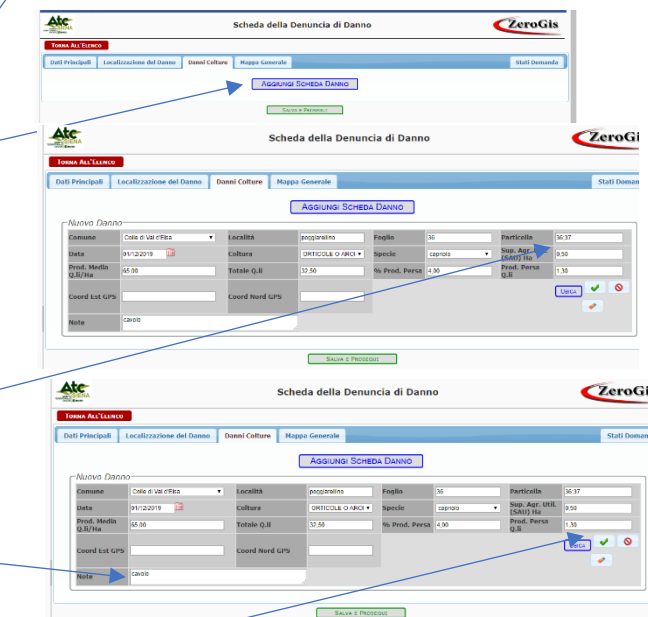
Atc SIENA

Scheda della Denuncia di Danno

ZeroGis

Torna All'Elenco

Dati Principali | Localizzazione del Danno | Danni Colture | Mappa Generale | Stati Domanda

Aggiungi Scheda Danno

Salva e Prosegui

Atc SIENA

Scheda della Denuncia di Danno

ZeroGi

Torna All'Elenco

Dati Principali | Localizzazione del Danno | Danni Colture | Mappa Generale | Stati Doman

Aggiungi Scheda Danno

Nuovo Danno

| Comune | Colle di Val d'Elsa | Località | poggiarellino | Foglio | 36 | Particella | 36:37 |
|---|---|---|---|---|---|---|---|
| Data | 01/12/2019 | Coltura | ORTICOLE O ARCI | Specie | capriolo | Sup. Agr. Util. (SAU) Ha | 9.00 |
| Prod. Media Q.li/Ha | 65.00 | Totale Q.li | 32.50 | % Prod. Persa | 4.00 | Prod. Persa Q.li | 1.30 |
| Coord Est GPS | | Coord Nord GPS | | | | | |
| Note | cavolo | | | | | | |

Usca

Salva e Prosegui

Atc SIENA

Scheda della Denuncia di Danno

ZeroGi

Torna All'Elenco

Dati Principali | Localizzazione del Danno | Danni Colture | Mappa Generale | Stati Doman

Aggiungi Scheda Danno

Nuovo Danno

| Comune | Colle di Val d'Elsa | Località | poggiarellino | Foglio | 36 | Particella | 36:37 |
|---|---|---|---|---|---|---|---|
| Data | 01/12/2019 | Coltura | ORTICOLE O ARCI | Specie | capriolo | Sup. Agr. Util. (SAU) Ha | 9.00 |
| Prod. Media Q.li/Ha | 65.00 | Totale Q.li | 32.50 | % Prod. Persa | 4.00 | Prod. Persa Q.li | 1.30 |
| Coord Est GPS | | Coord Nord GPS | | | | | |
| Note | cavolo | | | | | | |

Usca

Salva e Prosegui